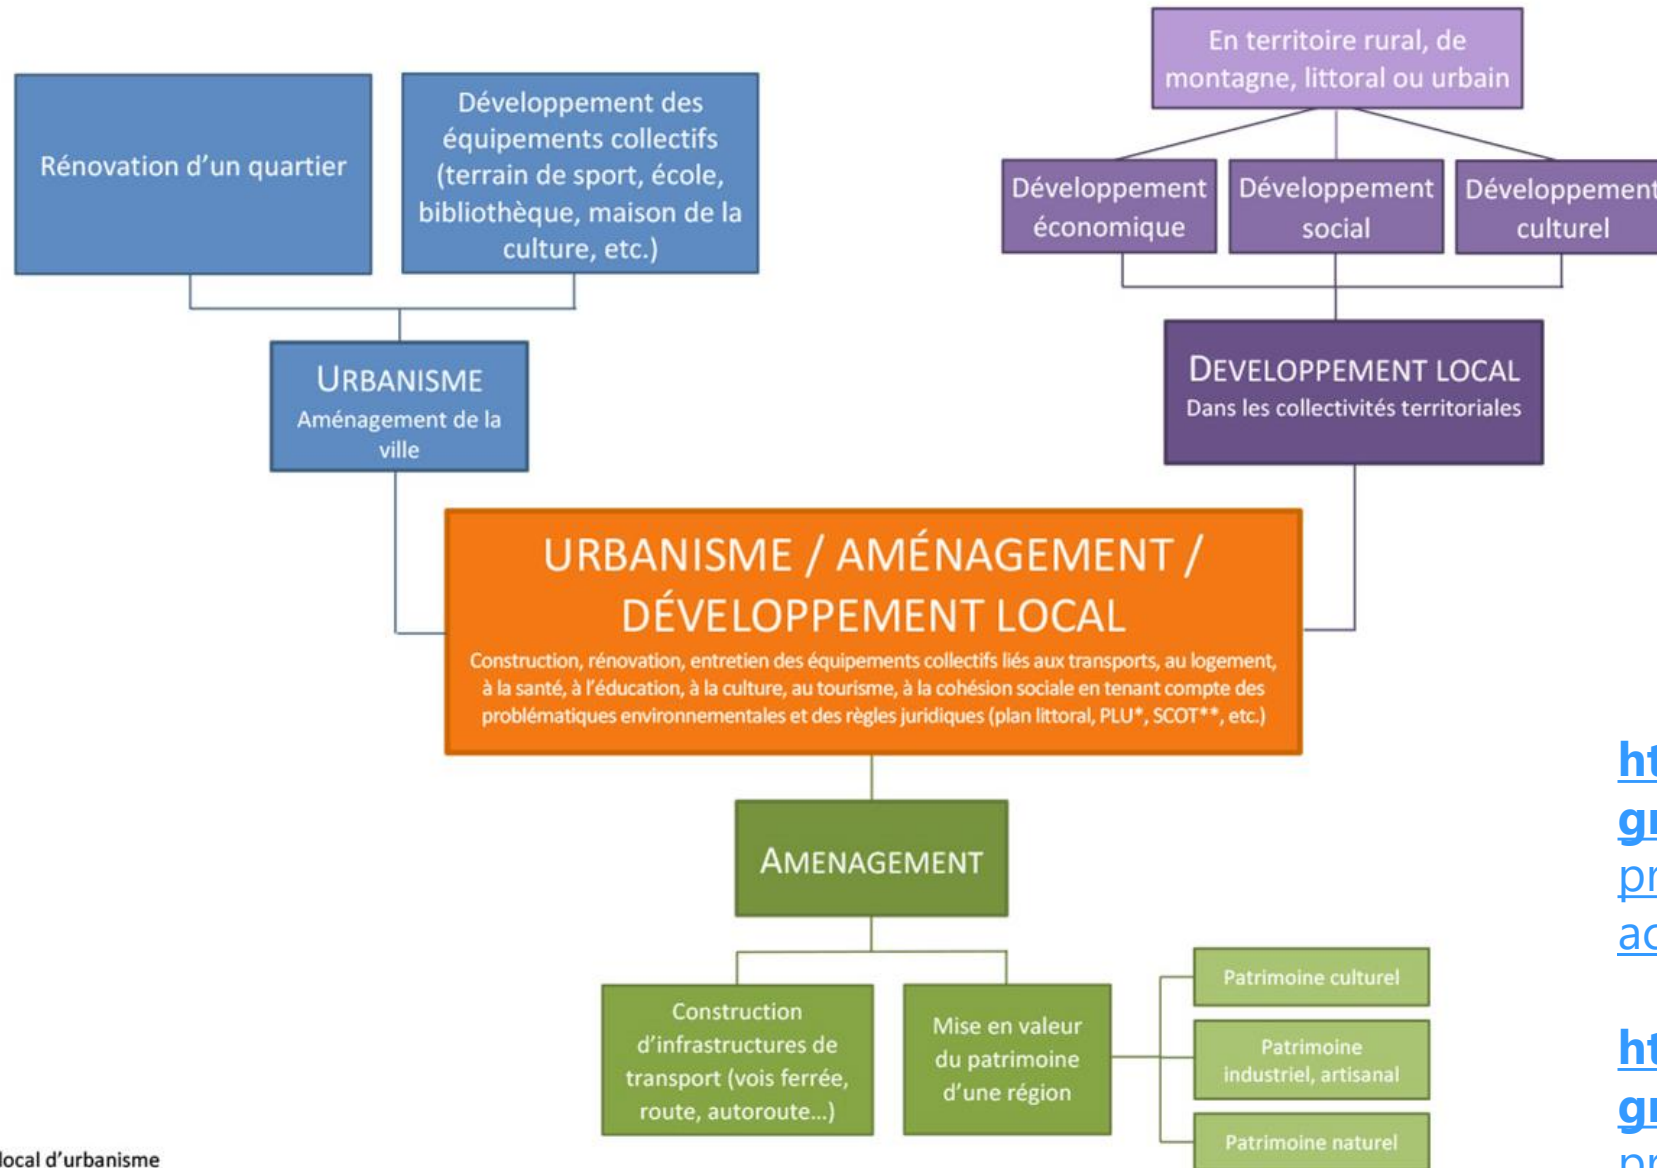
Rénovation d'un quartier

Développement des équipements collectifs (terrain de sport, école, bibliothèque, maison de la culture, etc.)

URBANISME
Aménagement de la ville

En territoire rural, de montagne, littoral ou urbain

Développement économique

Développement social

Développement culturel

DEVELOPPEMENT LOCAL
Dans les collectivités territoriales

URBANISME / AMÉNAGEMENT / DÉVELOPPEMENT LOCAL
Construction, rénovation, entretien des équipements collectifs liés aux transports, au logement, à la santé, à l'éducation, à la culture, au tourisme, à la cohésion sociale en tenant compte des problématiques environnementales et des règles juridiques (plan littoral, PLU*, SCOT**, etc.)

AMENAGEMENT

Construction d'infrastructures de transport (vois ferrée, route, autoroute...)

Mise en valeur du patrimoine d'une région

Patrimoine culturel

Patrimoine industriel, artisanal

Patrimoine naturel

local d'urbanisme

ht
gr
pr
ac

ht
gr
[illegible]